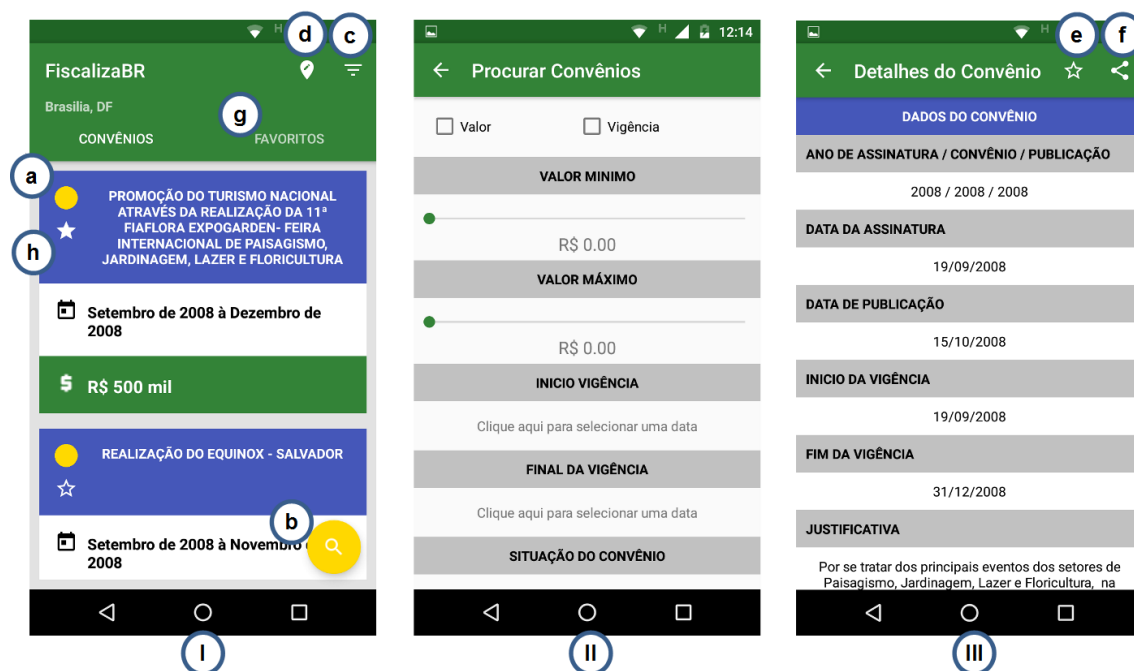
d c

FiscalizaBR

Brasilia, DF

g

CONVÊNIOS FAVORITOS

a

PROMOÇÃO DO TURISMO NACIONAL ATRAVÉS DA REALIZAÇÃO DA 11ª FIAFLORA EXPOGARDEN- FEIRA INTERNACIONAL DE PAISAGISMO, JARDINAGEM, LAZER E FLORICULTURA

h

Setembro de 2008 à Dezembro de 2008

R$ 500 mil

REALIZAÇÃO DO EQUINOX - SALVADOR

b

Setembro de 2008 à Novembro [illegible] 2008

I

12:14

Procurar Convênios

Valor Vigência

VALOR MINIMO

R$ 0.00

VALOR MÁXIMO

R$ 0.00

INICIO VIGÊNCIA

Clique aqui para selecionar uma data

FINAL DA VIGÊNCIA

Clique aqui para selecionar uma data

SITUAÇÃO DO CONVÊNIO

II

e f

Detalhes do Convênio

DADOS DO CONVÊNIO

ANO DE ASSINATURA / CONVÊNIO / PUBLICAÇÃO

2008 / 2008 / 2008

DATA DA ASSINATURA

19/09/2008

DATA DE PUBLICAÇÃO

15/10/2008

INICIO DA VIGÊNCIA

19/09/2008

FIM DA VIGÊNCIA

31/12/2008

JUSTIFICATIVA

Por se tratar dos principais eventos dos setores de Paisagismo, Jardinagem, Lazer e Floricultura, na

III